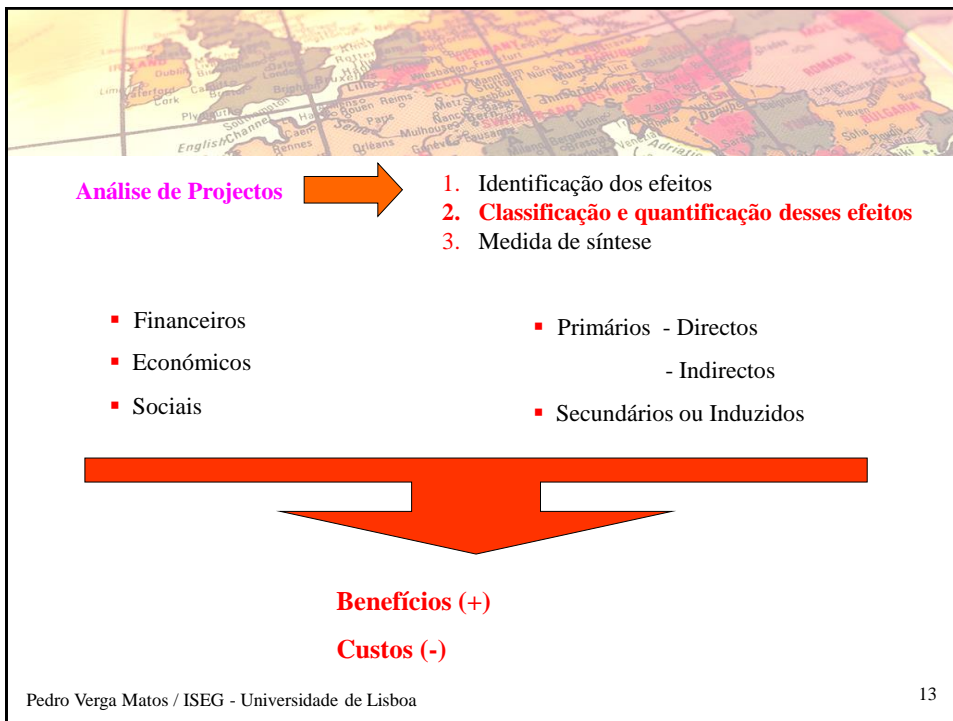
Análise de Projectos

1. Identificação dos efeitos
2. Classificação e quantificação desses efeitos
3. Medida de síntese

- Financeiros
- Económicos
- Sociais

- Primários - Directos
  - Indirectos
- Secundários ou Induzidos

Benefícios (+)
Custos (-)

Pedro Verga Matos / ISEG - Universidade de Lisboa

13